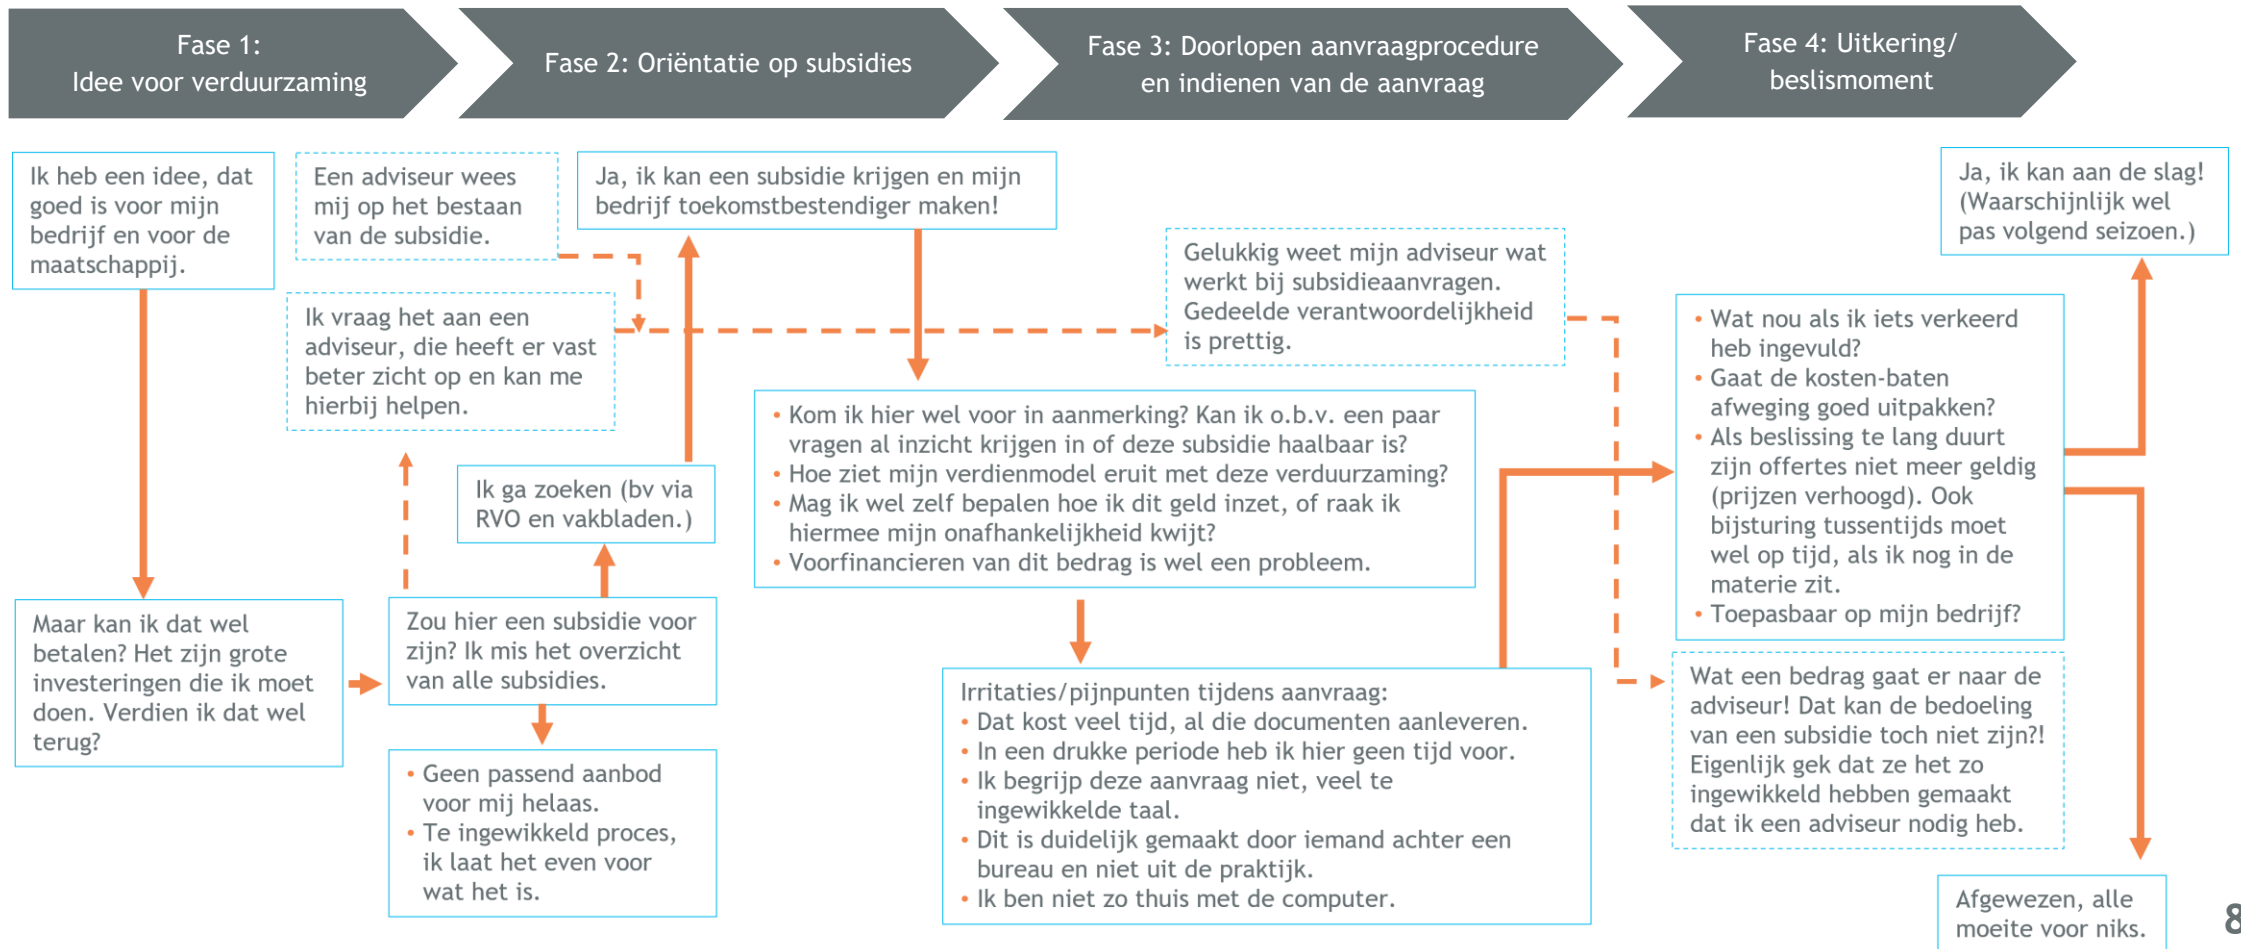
Fase 1:
Idee voor verduurzaming

Fase 2: Oriëntatie op subsidies

Fase 3: Doorlopen aanvraagprocedure en indienen van de aanvraag

Fase 4: Uitkering/ beslismoment

Ik heb een idee, dat goed is voor mijn bedrijf en voor de maatschappij.

Een adviseur wees mij op het bestaan van de subsidie.

Ja, ik kan een subsidie krijgen en mijn bedrijf toekomstbestendiger maken!

Gelukkig weet mijn adviseur wat werkt bij subsidieaanvragen. Gedeelde verantwoordelijkheid is prettig.

Ja, ik kan aan de slag! (Waarschijnlijk wel pas volgend seizoen.)

Ik vraag het aan een adviseur, die heeft er vast beter zicht op en kan me hierbij helpen.

• Kom ik hier wel voor in aanmerking? Kan ik o.b.v. een paar vragen al inzicht krijgen in of deze subsidie haalbaar is?
• Hoe ziet mijn verdienmodel eruit met deze verduurzaming?
• Mag ik wel zelf bepalen hoe ik dit geld inzet, of raak ik hiermee mijn onafhankelijkheid kwijt?
• Voorfinancieren van dit bedrag is wel een probleem.

• Wat nou als ik iets verkeerd heb ingevuld?
• Gaat de kosten-baten afweging goed uitpakken?
• Als beslissing te lang duurt zijn offertes niet meer geldig (prijzen verhoogd). Ook bijsturing tussentijds moet wel op tijd, als nog in de materie zit.
• Toepasbaar op mijn bedrijf?

Ik ga zoeken (bv via RVO en vakbladen.)

Maar kan ik dat wel betalen? Het zijn grote investeringen die ik moet doen. Verdien ik dat wel terug?

Zou hier een subsidie voor zijn? Ik mis het overzicht van alle subsidies.

• Geen passend aanbod voor mij helaas.
• Te ingewikkeld proces, ik laat het even voor wat het is.

Irritaties/pijnpunten tijdens aanvraag:
• Dat kost veel tijd, al die documenten aanleveren.
• In een drukke periode heb ik hier geen tijd voor.
• Ik begrijp deze aanvraag niet, veel te ingewikkelde taal.
• Dit is duidelijk gemaakt door iemand achter een bureau en niet uit de praktijk.
• Ik ben niet zo thuis met de computer.

Wat een bedrag gaat er naar de adviseur! Dat kan de bedoeling van een subsidie toch niet zijn?! Eigenlijk gek dat ze het zo ingewikkeld hebben gemaakt dat ik een adviseur nodig heb.

Afgewezen, alle moeite voor niks.

8